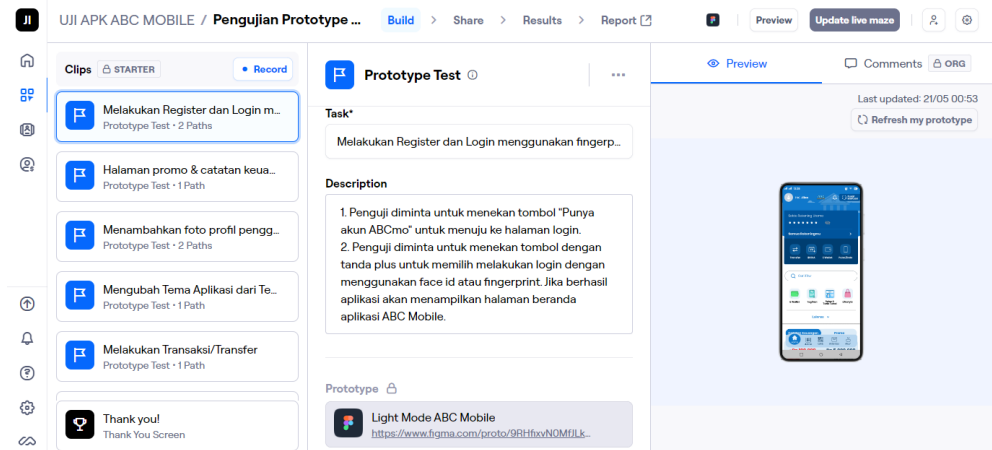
UJI APK ABC MOBILE / Pengujian Prototype ... Build > Share > Results > Report

Preview Update live maze

Clips STARTER Record

Melakukan Register dan Login m...
Prototype Test • 2 Paths

Halaman promo & catatan keua...
Prototype Test • 1 Path

Menambahkan foto profil pengg...
Prototype Test • 2 Paths

Mengubah Tema Aplikasi dari Te...
Prototype Test • 1 Path

Melakukan Transaksi/Transfer
Prototype Test • 1 Path

Thank you!
Thank You Screen

Prototype Test

Task*

Melakukan Register dan Login menggunakan fingerp...

Description

1. Penguji diminta untuk menekan tombol "Punya akun ABCmo" untuk menuju ke halaman login.
2. Penguji diminta untuk menekan tombol dengan tanda plus untuk memilih melakukan login dengan menggunakan face id atau fingerprint. Jika berhasil aplikasi akan menampilkan halaman beranda aplikasi ABC Mobile.

Prototype

Light Mode ABC Mobile
https://www.figma.com/proto/9RHfixvN0MfJLk...

Preview Comments ORG

Last updated: 21/05 00:53
Refresh my prototype